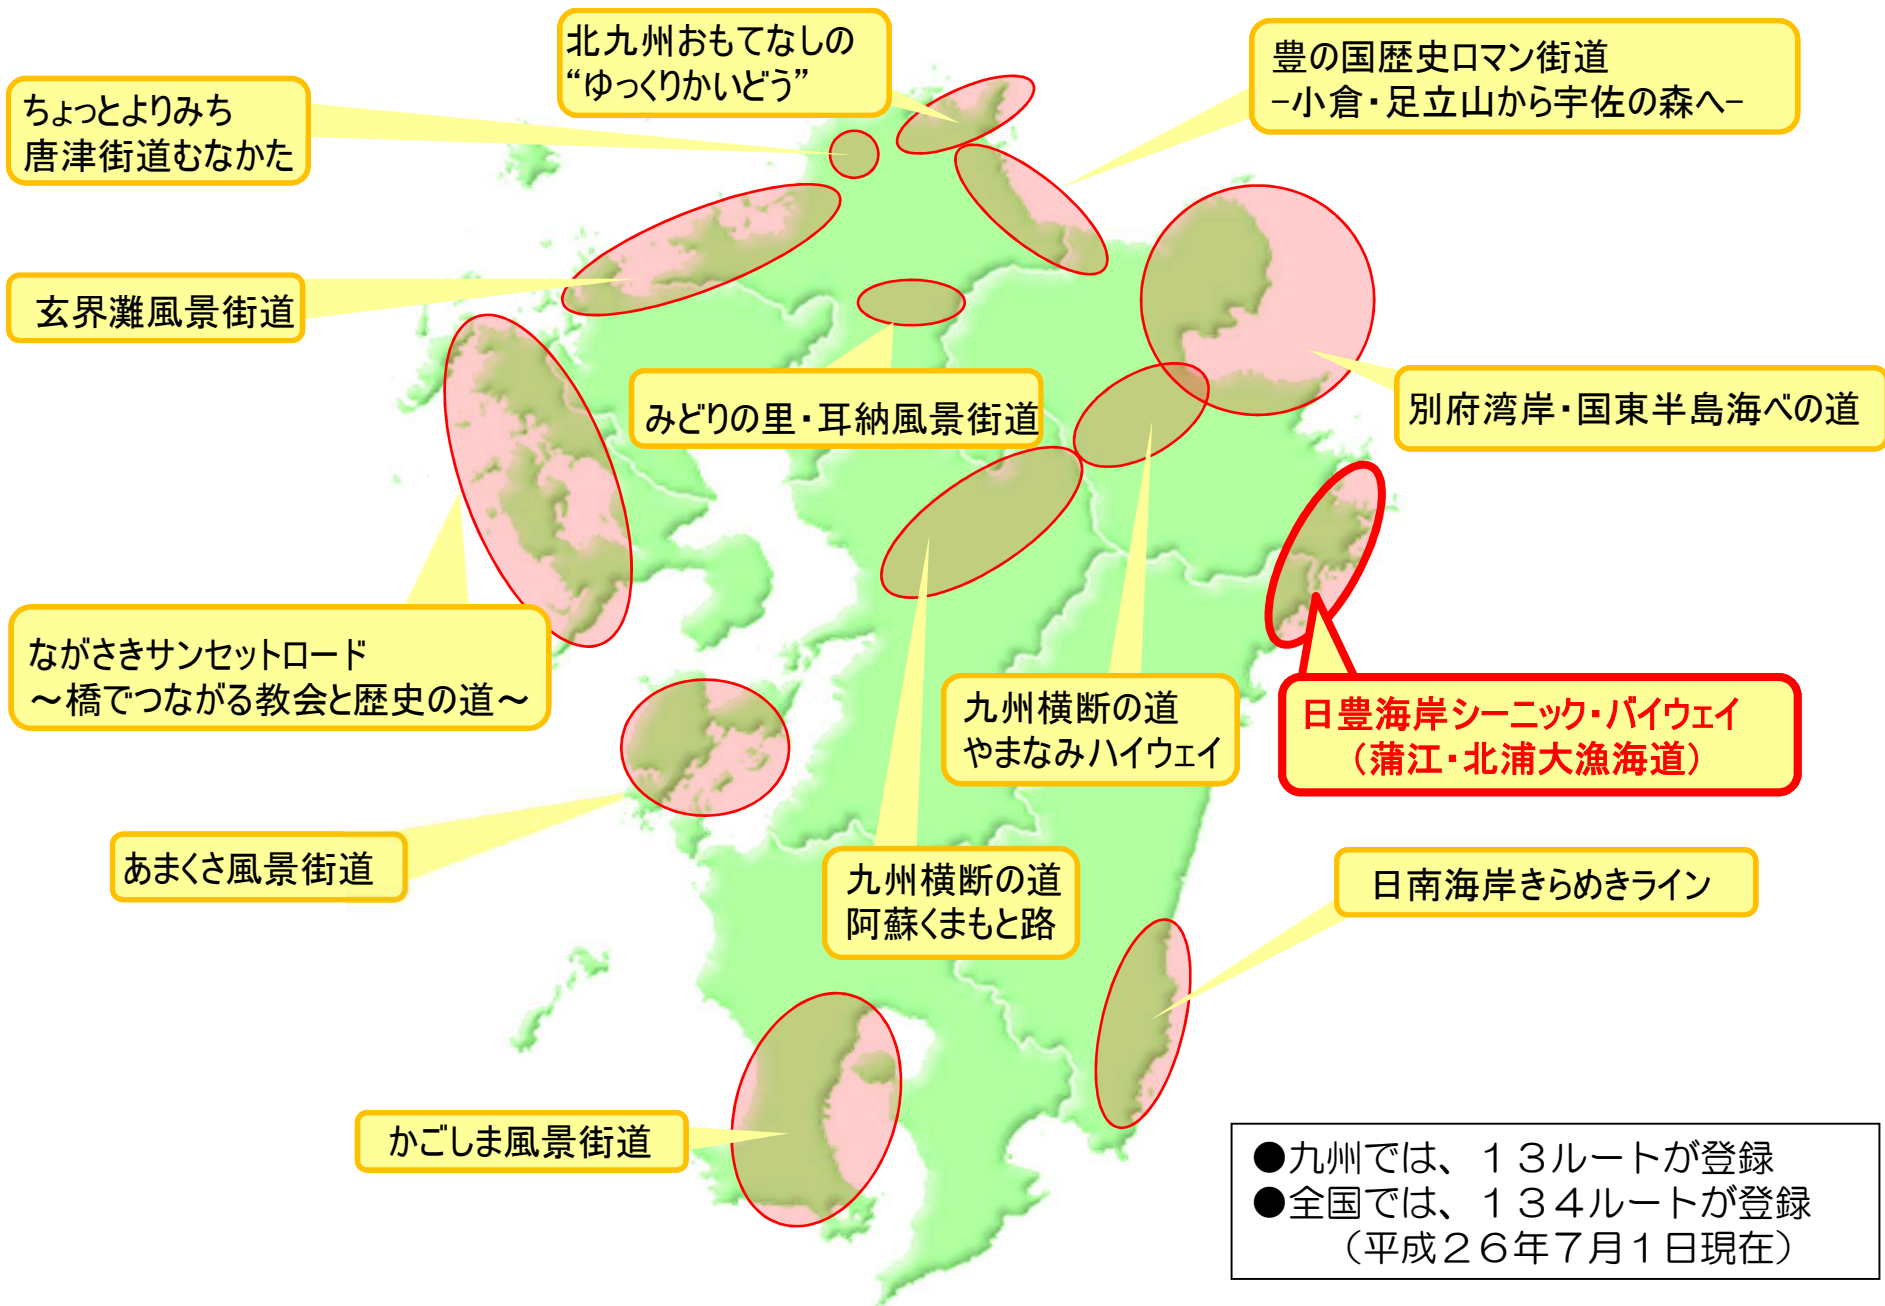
北九州おもてなしの
“ゆっくりかいどう”

豊の国歴史ロマン街道
–小倉・足立山から宇佐の森へ–

ちょっとよりみち
唐津街道むなかた

玄界灘風景街道

みどりの里・耳納風景街道

別府湾岸・国東半島海べの道

ながさきサンセットロード
～橋でつながる教会と歴史の道～

九州横断の道
やまなみハイウェイ

日豊海岸シーニック・バイウェイ
（蒲江・北浦大漁海道）

あまくさ風景街道

九州横断の道
阿蘇くまもと路

日南海岸きらめきライン

かごしま風景街道

●九州では、１３ルートが登録
●全国では、１３４ルートが登録
（平成２６年７月１日現在）